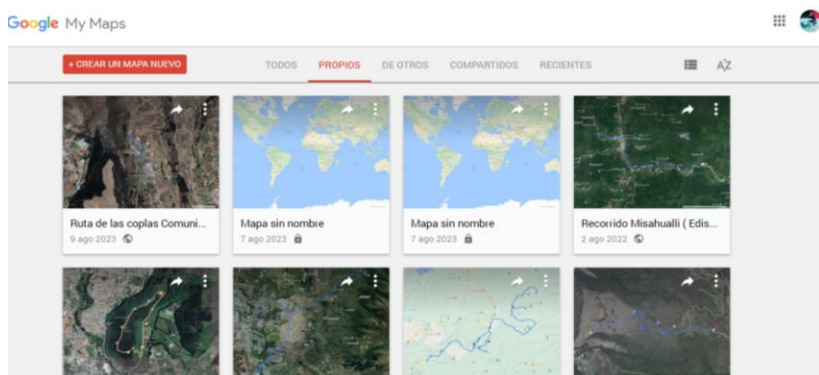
Google My Maps

+ CREAR UN MAPA NUEVO

TODOS PROPIOS DE OTROS COMPARTIDOS RECIENTES

AZ

Ruta de las coplas Comuni...
9 ago 2023

Mapa sin nombre
7 ago 2023

Mapa sin nombre
7 ago 2023

Recorrido Misahualli ( Edis...
2 ago 2022